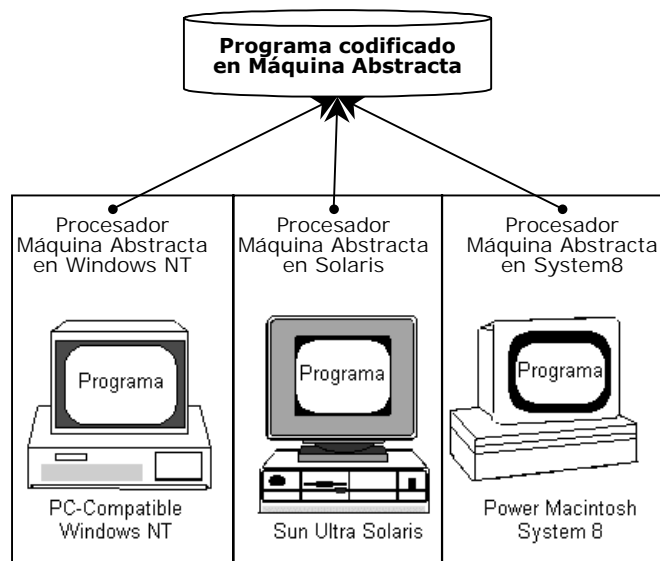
Programa codificado en Máquina Abstracta

Procesador Máquina Abstracta en Windows NT

Programa

PC-Compatible Windows NT

Procesador Máquina Abstracta en Solaris

Programa

Sun Ultra Solaris

Procesador Máquina Abstracta en System8

Programa

Power Macintosh System 8